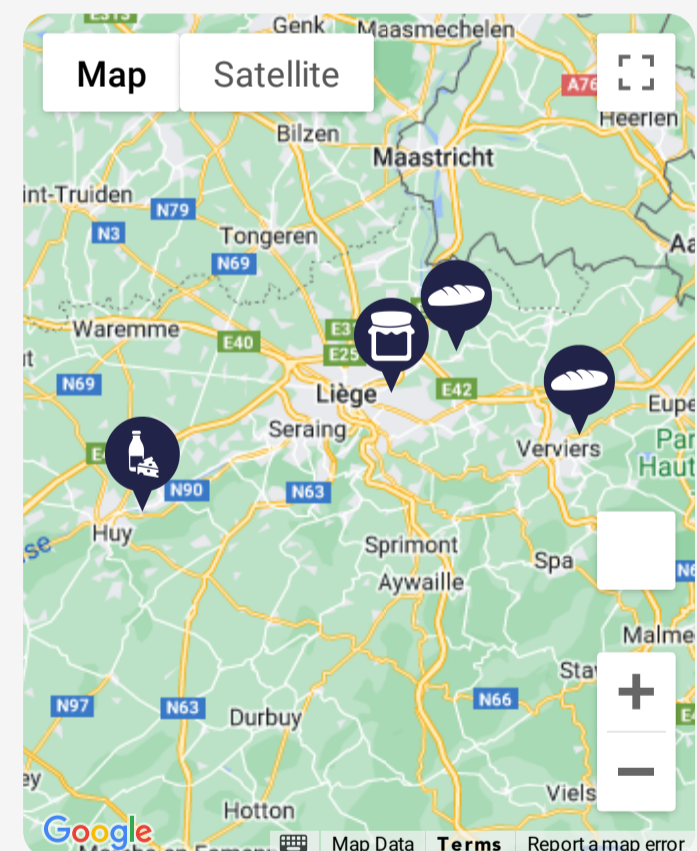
Map Satellite

Genk
Maasmechelen
A76
Heerlen
Bilzen
Maastricht
int-Truiden
N79
N3
Tongeren
Aa
N69
Waremme
E40
E3
E25
N69
Liège
E42
Eupe
Seraing
Verviers
Par
Haut
N90
N63
Huy
Sprimont
Spa
Aywaille
N6
Malme
Stav
N97
N63
Durbuy
N66
Viels
Hotton
Google
Map Data
Terms
Report a map error